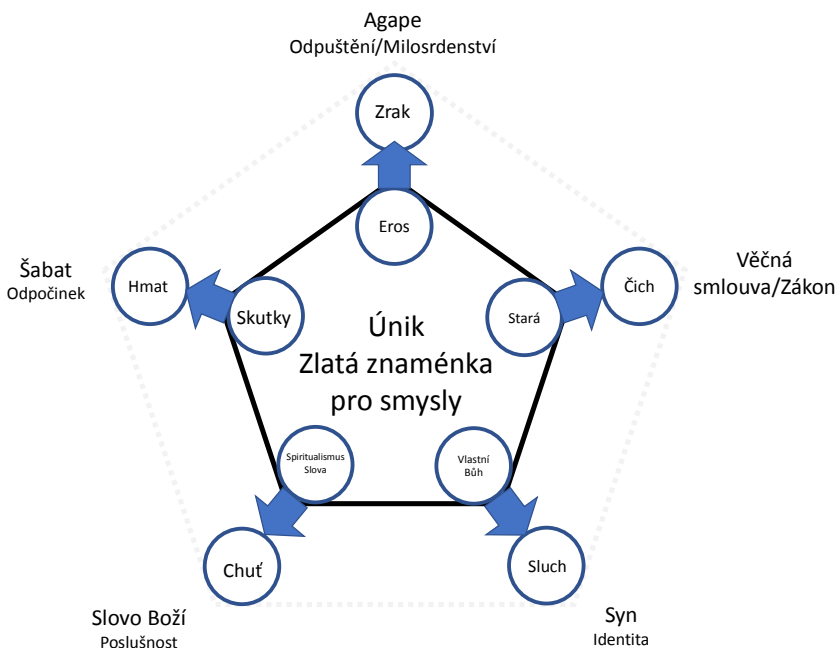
Agape
Odpuštění/Milosrdenství

Zrak

Eros

Šabat
Odpočinek

Hmat

Skutky

Věčná smlouva/Zákon

Čich

Stará

Únik
Zlatá znaménka pro smysly

Spiritualismus Slova

Vlastní Bůh

Chuť

Sluch

Slovo Boží
Poslušnost

Syn
Identita